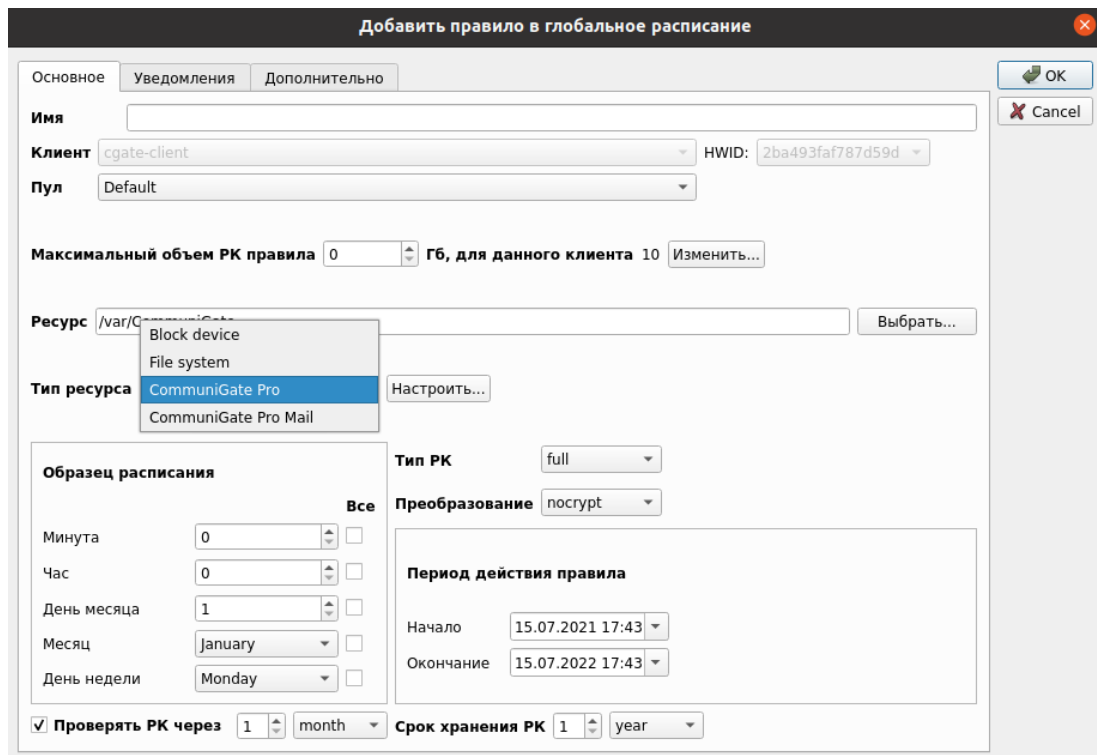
Добавить правило в глобальное расписание

Основное | Уведомления | Дополнительно

OK
Cancel

Имя

Клиент cgate-client HWID: 2ba493faf787d59d

Пул Default

Максимальный объем РК правила 0 Гб, для данного клиента 10 Изменить...

Ресурс /var/C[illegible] Выбрать...

Block device
File system
CommuniGate Pro
CommuniGate Pro Mail

Тип ресурса Настроить...

Образец расписания

Все

Минута 0
Час 0
День месяца 1
Месяц January
День недели Monday

Тип РК full

Преобразование nocrypt

Период действия правила

Начало 15.07.2021 17:43
Окончание 15.07.2022 17:43

✓ Проверять РК через 1 month Срок хранения РК 1 year